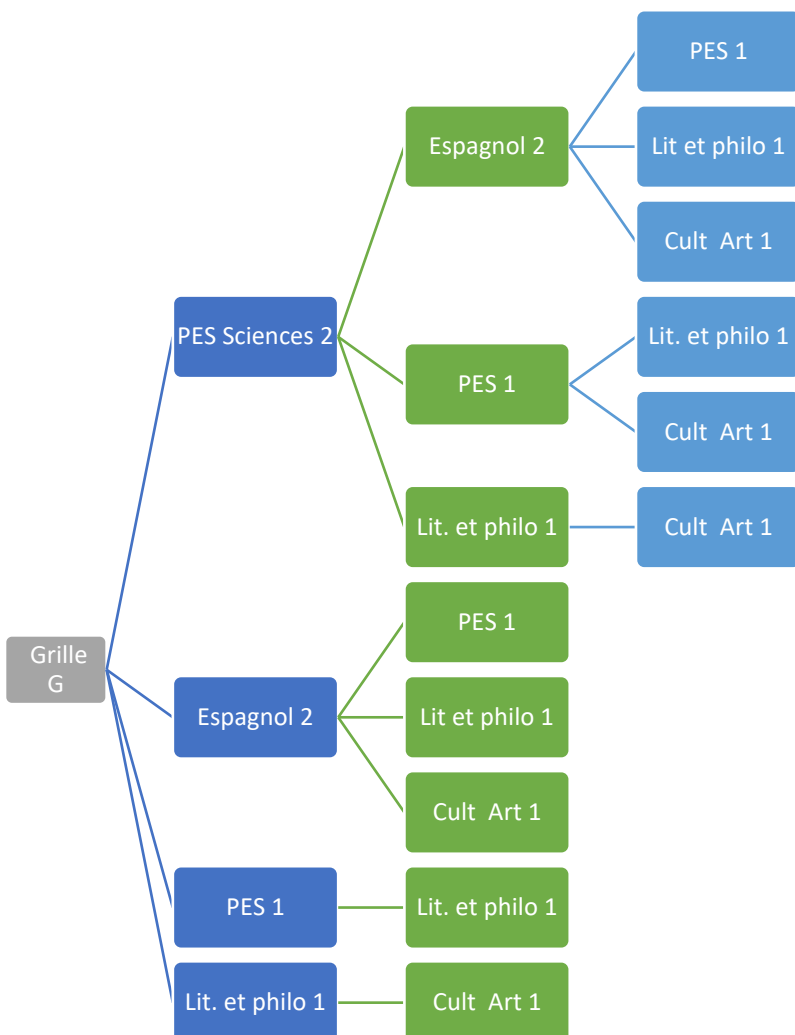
Grille G

PES Sciences 2

Espagnol 2

PES 1

Lit et philo 1

Cult Art 1

PES 1

Lit. et philo 1

Cult Art 1

Lit. et philo 1

Cult Art 1

Espagnol 2

PES 1

Lit et philo 1

Cult Art 1

PES 1

Lit. et philo 1

Lit. et philo 1

Cult Art 1